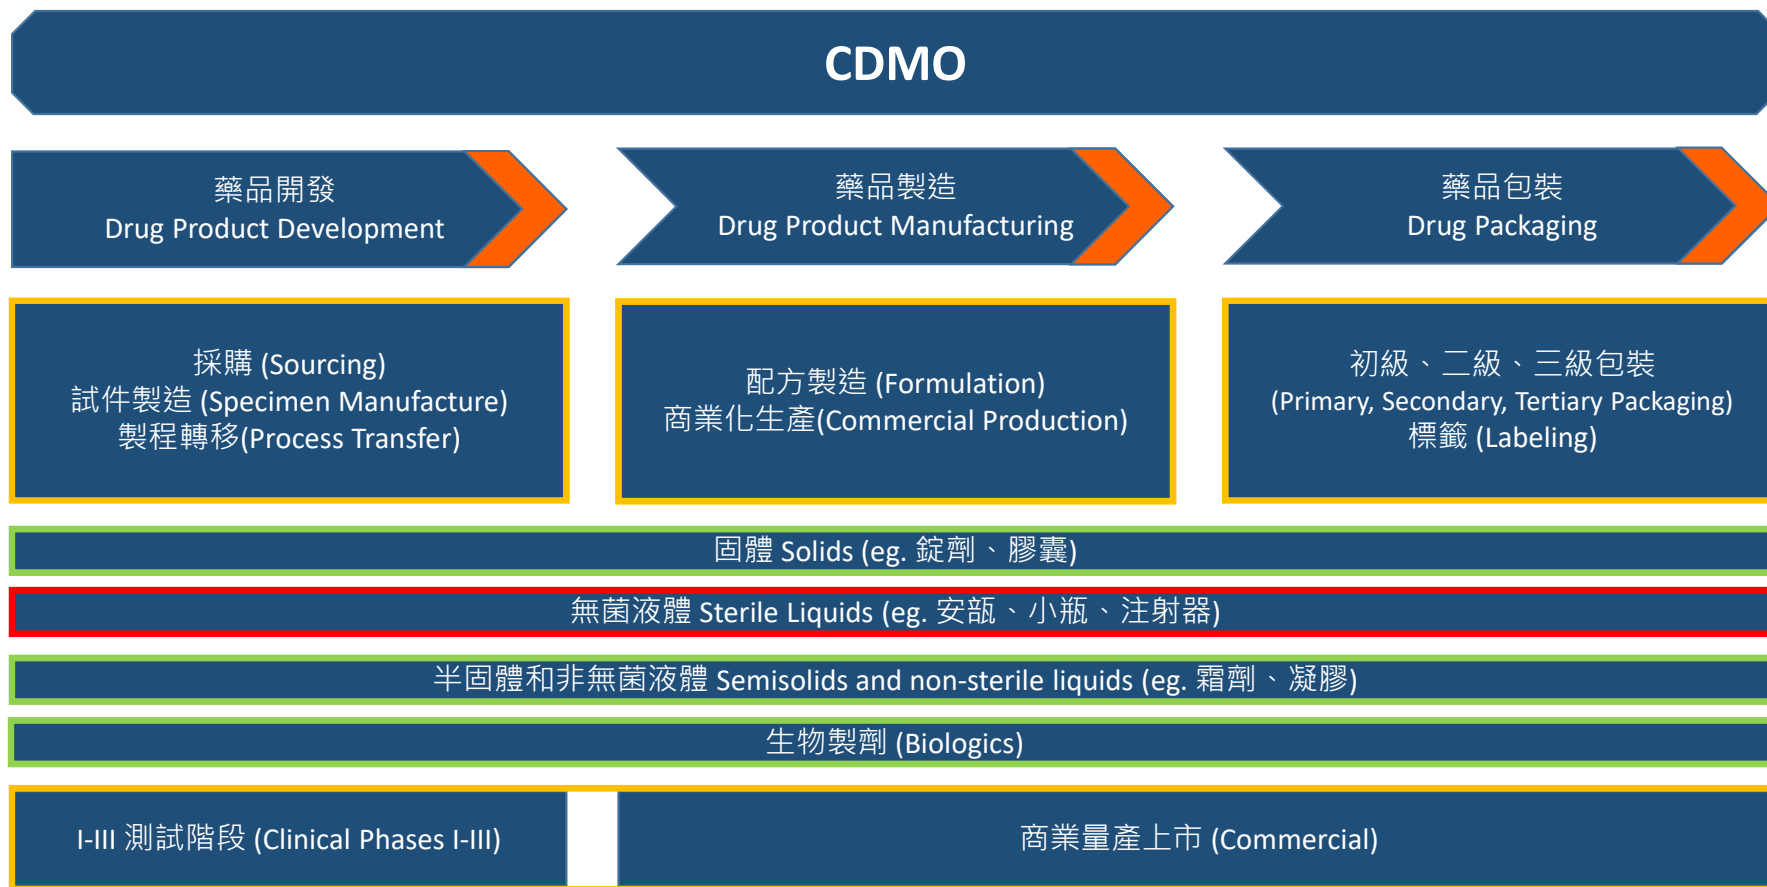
CDMO

藥品開發
Drug Product Development

藥品製造
Drug Product Manufacturing

藥品包裝
Drug Packaging

採購 (Sourcing)
試件製造 (Specimen Manufacture)
製程轉移(Process Transfer)

配方製造 (Formulation)
商業化生產(Commercial Production)

初級、二級、三級包裝
(Primary, Secondary, Tertiary Packaging)
標籤 (Labeling)

固體 Solids (eg. 錠劑、膠囊)

無菌液體 Sterile Liquids (eg. 安瓿、小瓶、注射器)

半固體和非無菌液體 Semisolids and non-sterile liquids (eg. 霜劑、凝膠)

生物製劑 (Biologics)

I-III 測試階段 (Clinical Phases I-III)

商業量產上市 (Commercial)